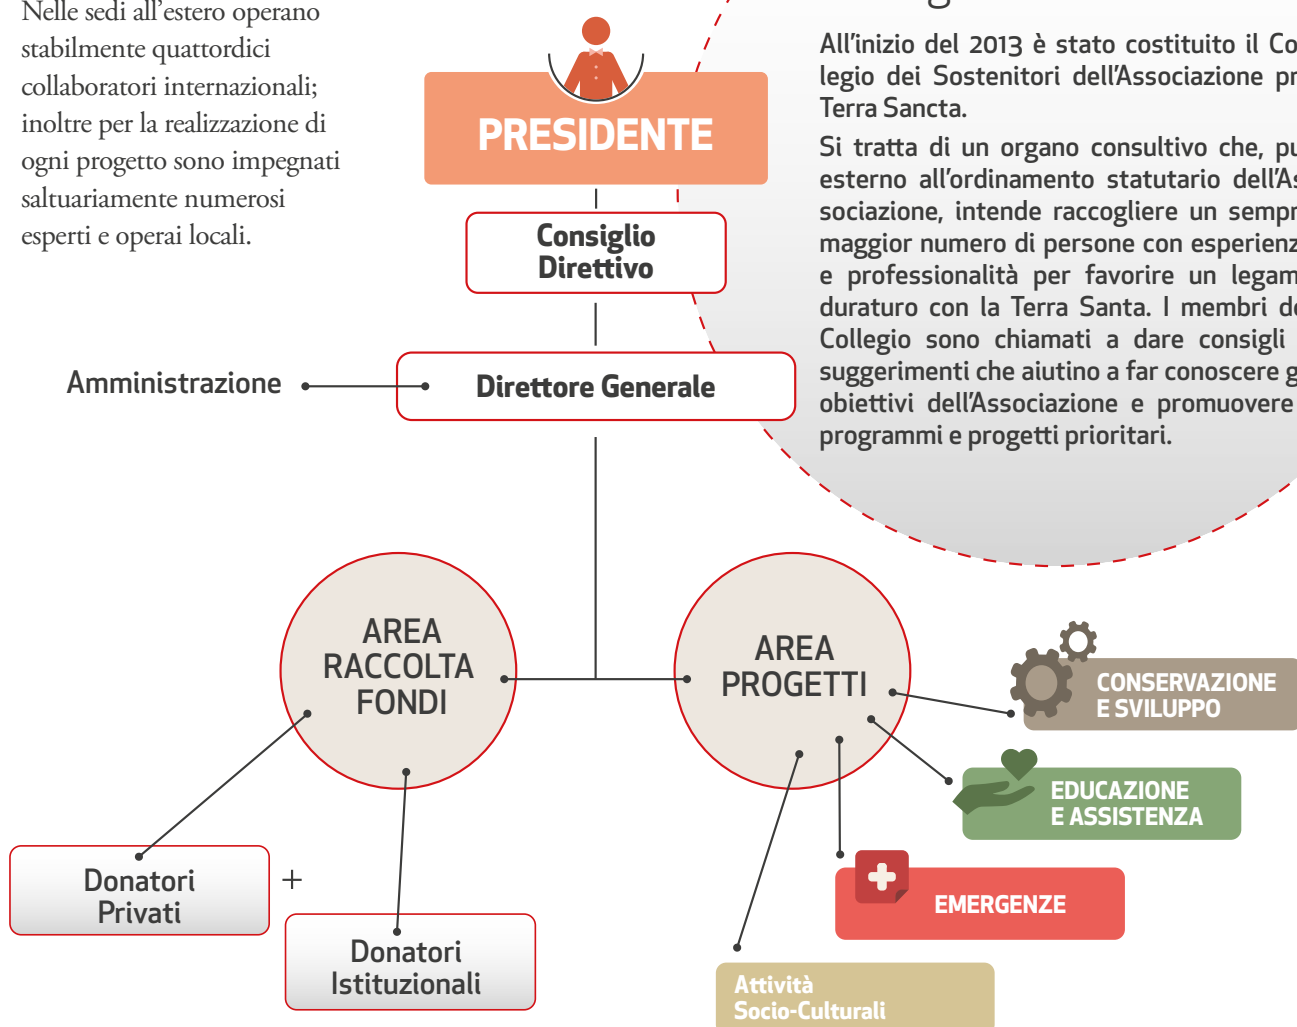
Nelle sedi all'estero operano stabilmente quattordici collaboratori internazionali; inoltre per la realizzazione di ogni progetto sono impegnati saltuariamente numerosi esperti e operai locali.

PRESIDENTE

Consiglio Direttivo

Amministrazione

Direttore Generale

All'inizio del 2013 è stato costituito il Co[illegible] legio dei Sostenitori dell'Associazione pr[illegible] Terra Sancta.

Si tratta di un organo consultivo che, pu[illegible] esterno all'ordinamento statutario dell'As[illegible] sociazione, intende raccogliere un sempr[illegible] maggior numero di persone con esperienz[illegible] e professionalità per favorire un legam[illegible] duraturo con la Terra Santa. I membri de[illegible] Collegio sono chiamati a dare consigli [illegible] suggerimenti che aiutino a far conoscere g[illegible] obiettivi dell'Associazione e promuovere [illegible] programmi e progetti prioritari.

AREA RACCOLTA FONDI

AREA PROGETTI

CONSERVAZIONE E SVILUPPO

EDUCAZIONE E ASSISTENZA

EMERGENZE

Attività Socio-Culturali

Donatori Privati

+

Donatori Istituzionali